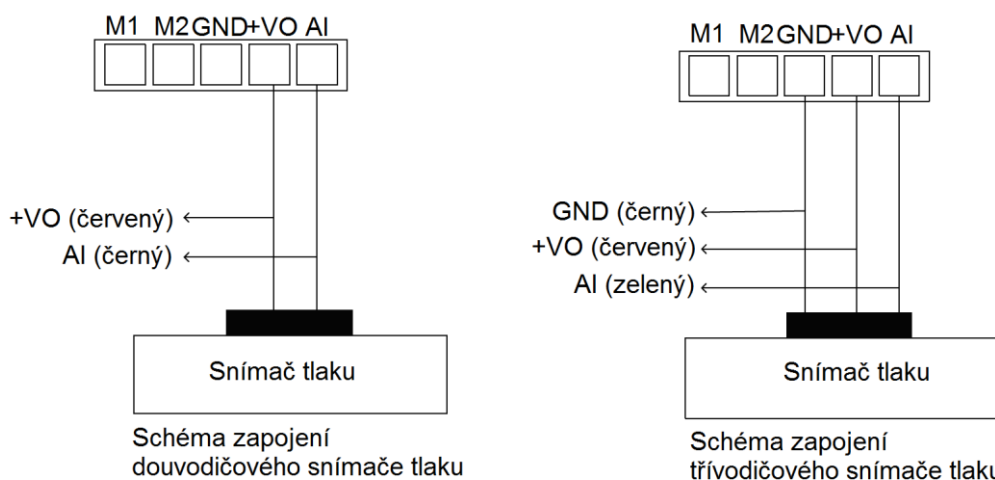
M1 M2 GND +VO AI

+VO (červený)
AI (černý)

Snímač tlaku

Schéma zapojení douvodičového snímače tlaku

M1 M2 GND +VO AI

GND (černý)
+VO (červený)
AI (zelený)

Snímač tlaku

Schéma zapojení třívodičového snímače tlaku